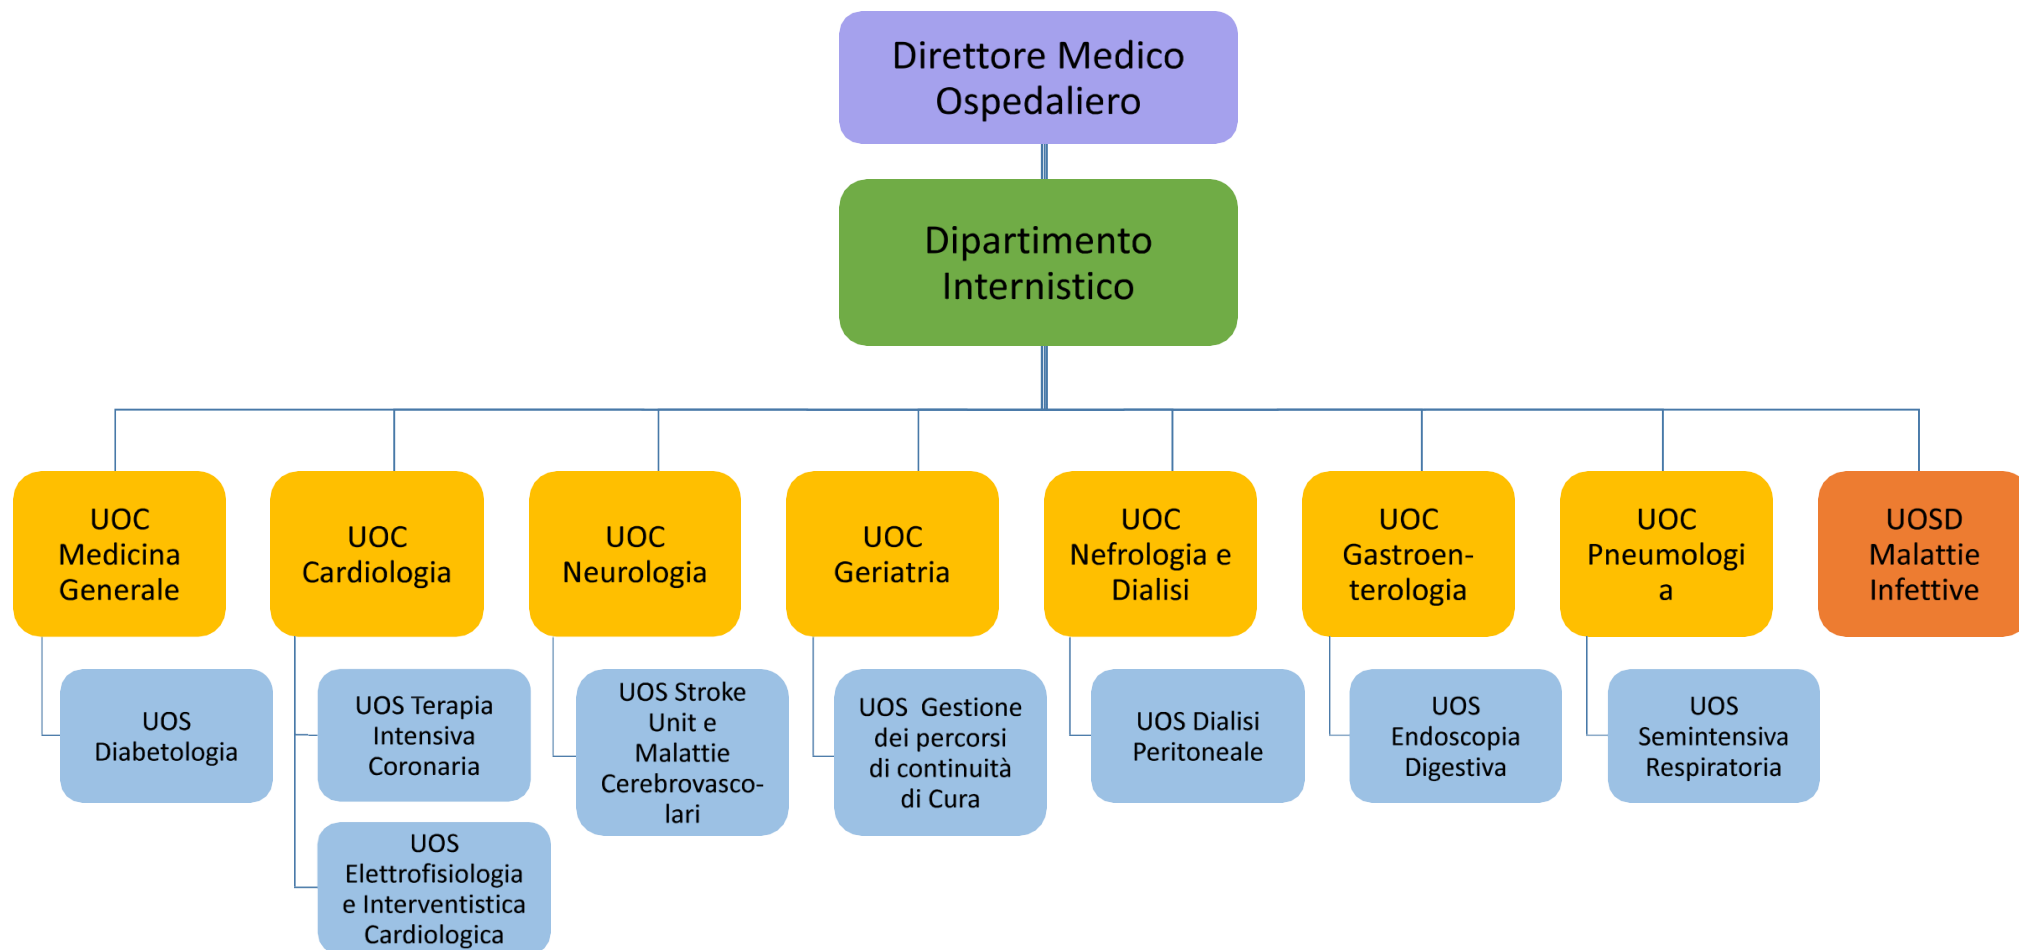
Direttore Medico Ospedaliero

Dipartimento Internistico

UOC Medicina Generale

UOS Diabetologia

UOC Cardiologia

UOS Terapia Intensiva Coronaria

UOS Elettrofisiologia e Interventistica Cardiologica

UOC Neurologia

UOS Stroke Unit e Malattie Cerebrovascolari

UOC Geriatria

UOS Gestione dei percorsi di continuità di Cura

UOC Nefrologia e Dialisi

UOS Dialisi Peritoneale

UOC Gastroenterologia

UOS Endoscopia Digestiva

UOC Pneumologia

UOS Semintensiva Respiratoria

UOSD Malattie Infettive